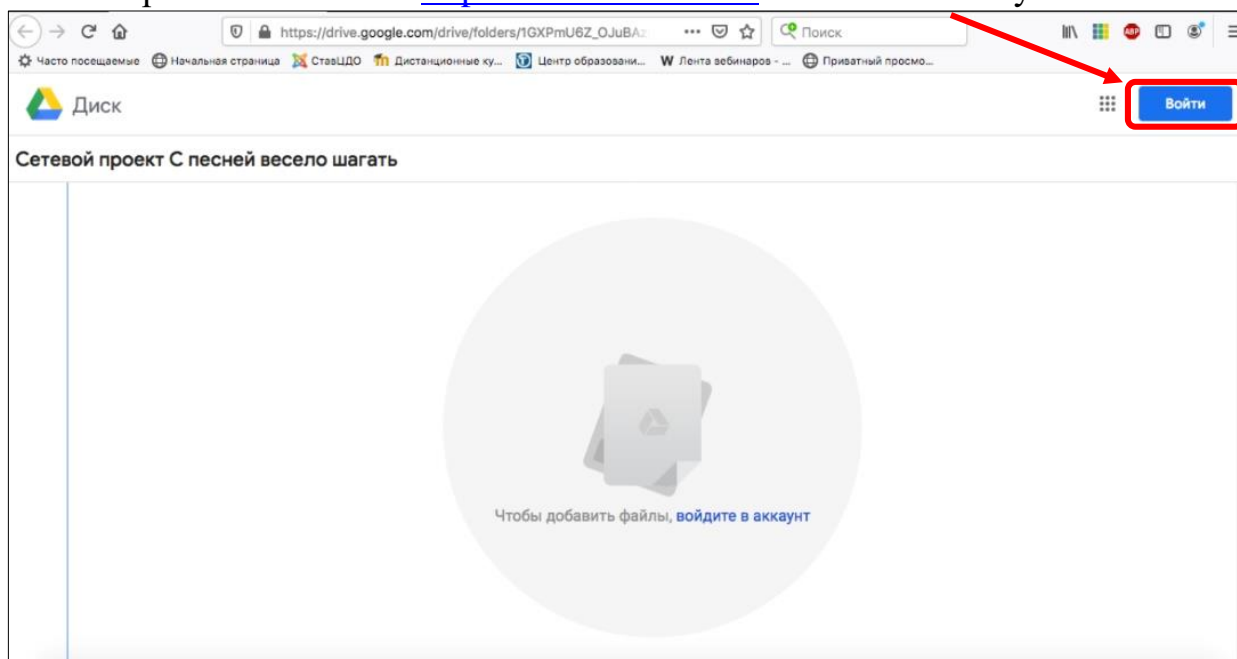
https://drive.google.com/drive/folders/1GXPmU6Z_OJuBA

Поиск

Часто посещаемые  Начальная страница  СтавЦДО  Дистанционные ку...  Центр образовани...  W Лента вебинаров - ...  Приватный просмо...

Диск

Войти

Сетевой проект С песней весело шагать

Чтобы добавить файлы, войдите в аккаунт